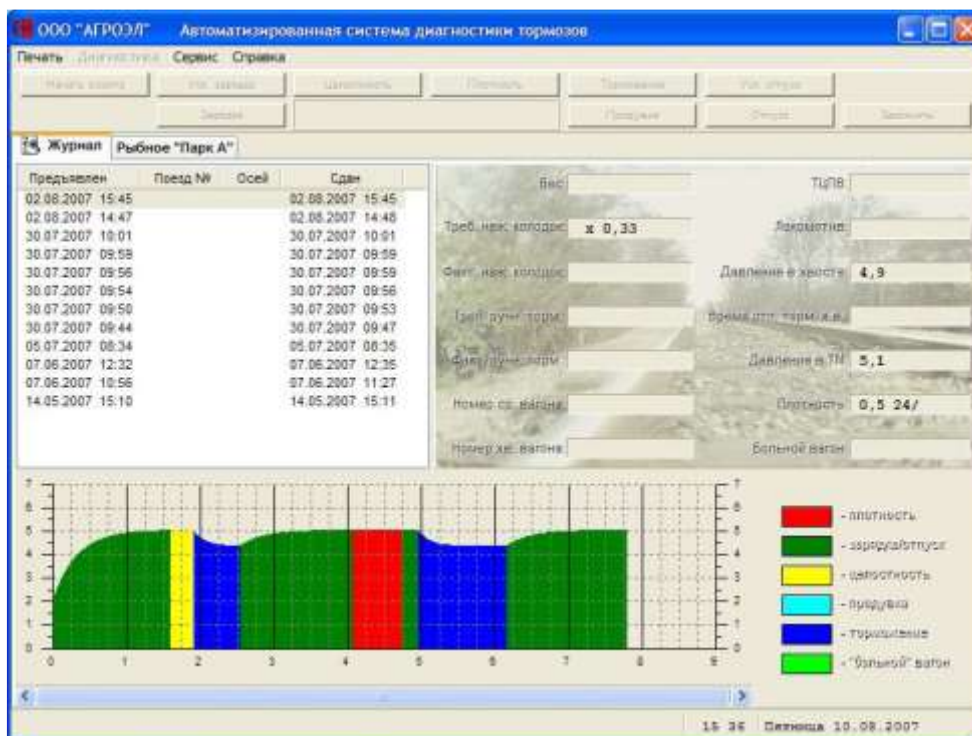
ООО "АГРОЭЛ" Автоматизированная система диагностики тормозов

Печать Диагностика Сервис Справка

Начать опыт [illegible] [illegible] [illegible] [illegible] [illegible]

Зарядка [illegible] Отпуск Закончить

Журнал Рыбное "Парк А"

| Предъявлен | Поезд № | Осей | Сдан |
|---|---|---|---|
| 02.08.2007 15:45 | | | 02.08.2007 15:45 |
| 02.08.2007 14:47 | | | 02.08.2007 14:48 |
| 30.07.2007 10:01 | | | 30.07.2007 10:01 |
| 30.07.2007 09:58 | | | 30.07.2007 09:59 |
| 30.07.2007 09:56 | | | 30.07.2007 09:59 |
| 30.07.2007 09:54 | | | 30.07.2007 09:56 |
| 30.07.2007 09:50 | | | 30.07.2007 09:53 |
| 30.07.2007 09:44 | | | 30.07.2007 09:47 |
| 05.07.2007 08:34 | | | 05.07.2007 08:35 |
| 07.06.2007 12:32 | | | 07.06.2007 12:35 |
| 07.06.2007 10:56 | | | 07.06.2007 11:27 |
| 14.05.2007 15:10 | | | 14.05.2007 15:11 |

Вес
ТЦПВ
Треб. наж. колодок x 0,33
Локомотив
Факт. наж. колодок
Давление в хвосте 4,9
Треб. ручн. торм.
Время отп. торм. х.в.
Факт. ручн. торм.
Давление в ТМ 5,1
Номер гл. вагона
Плотность 0,5 24/
Номер хв. вагона
Больной вагон

7 6 5 4 3 2 1 0
0 1 2 3 4 5 6 7 8 9

- плотность
- зарядка/отпуск
- целостность
- продувка
- торможение
- "больной" вагон

15 36 Пятница 10.08.2007